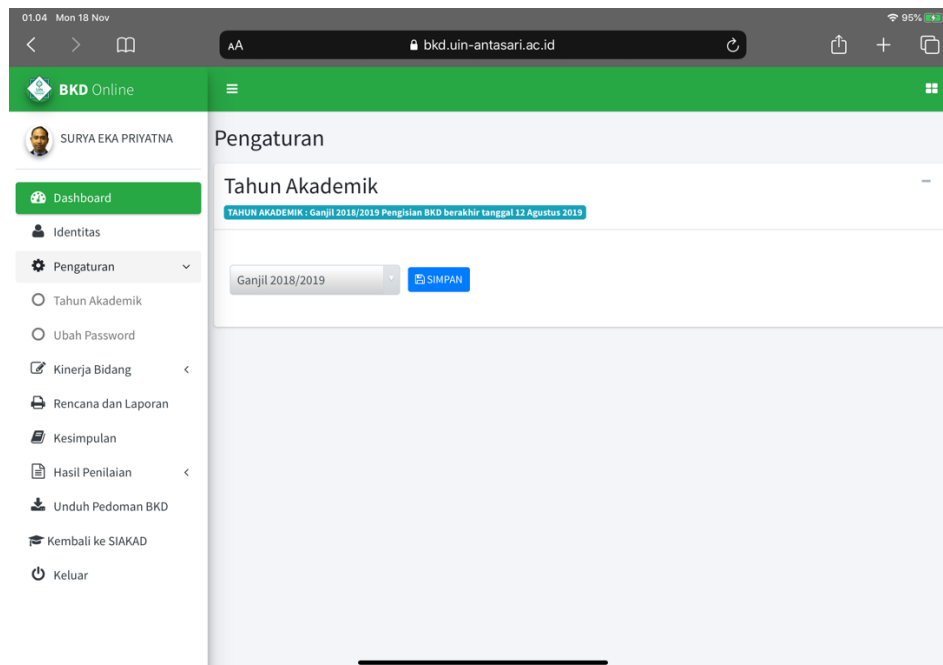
01.04 Mon 18 Nov

95%

AA

bkd.uin-antasari.ac.id

BKD Online

SURYA EKA PRIYATNA

Dashboard

Identitas

Pengaturan

Tahun Akademik

Ubah Password

Kinerja Bidang

Rencana dan Laporan

Kesimpulan

Hasil Penilaian

Unduh Pedoman BKD

Kembali ke SIAKAD

Keluar

Pengaturan

Tahun Akademik

TAHUN AKADEMIK : Ganjil 2018/2019 Pengisian BKD berakhir tanggal 12 Agustus 2019

Ganjil 2018/2019

SIMPAN